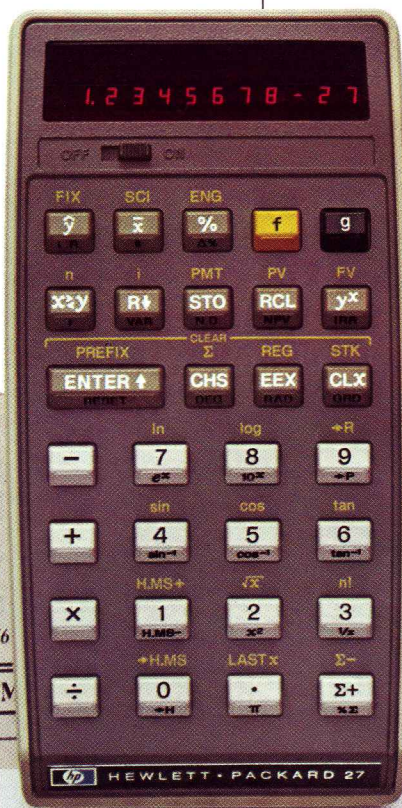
1.2345678-27

OFF ON

FIX SCI ENG

$\hat{y}$ $\bar{x}$ % f g

L.R. s Δ%

n i PMT PV FV

$x \rightleftarrows y$ R↓ STO RCL $y^x$

r VAR N.D. NPV IRR

CLEAR

PREFIX Σ REG STK

ENTER↑ CHS EEX CLx

RESET DEG RAD GRD

ln log →R

− 7 8 9

$e^x$ $10^x$ →P

sin cos tan

+ 4 5 6

$\sin^{-1}$ $\cos^{-1}$ $\tan^{-1}$

H.MS+ $\sqrt{x}$ n!

× 1 2 3

H.MS− $x^2$ 1/x

→H.MS LAST x Σ−

÷ 0 • Σ+

→H π %Σ

hp HEWLETT • PACKARD 27